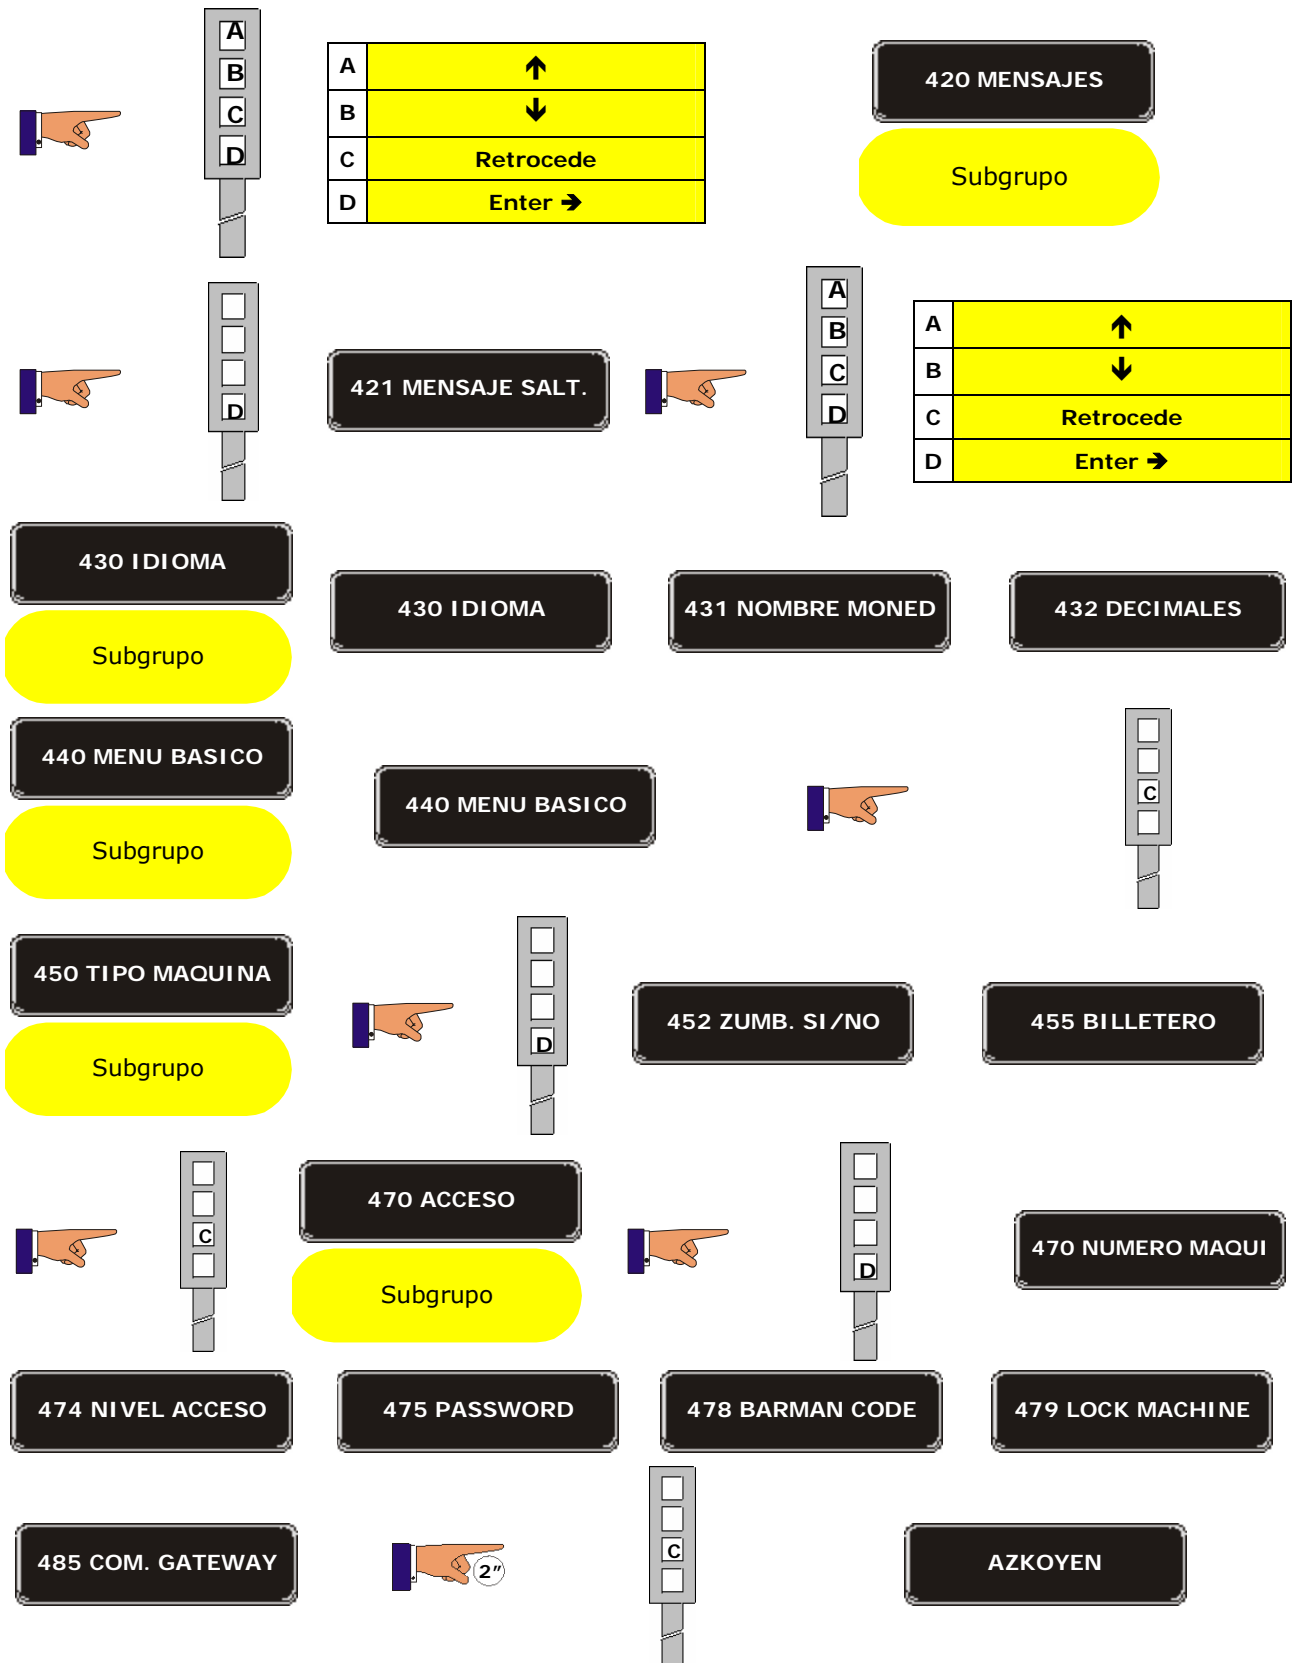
A
B
C
D

| A | ↑ |
|---|---|
| B | ↓ |
| C | Retrocede |
| D | Enter → |

420 MENSAJES

Subgrupo

D

421 MENSAJE SALT.

A
B
C
D

| A | ↑ |
|---|---|
| B | ↓ |
| C | Retrocede |
| D | Enter → |

430 IDIOMA

Subgrupo

430 IDIOMA

431 NOMBRE MONED

432 DECIMALES

440 MENU BASICO

Subgrupo

440 MENU BASICO

C

450 TIPO MAQUINA

Subgrupo

D

452 ZUMB. SI/NO

455 BILLETERO

C

470 ACCESO

Subgrupo

D

470 NUMERO MAQUI

474 NIVEL ACCESO

475 PASSWORD

478 BARMAN CODE

479 LOCK MACHINE

485 COM. GATEWAY

2"

C

AZKOYEN